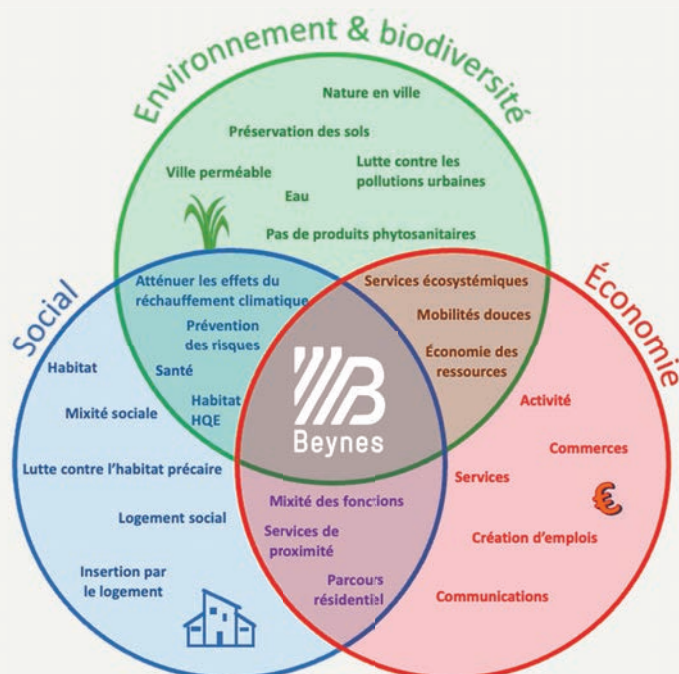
Environnement & biodiversité

Nature en ville

Préservation des sols

Ville perméable

Lutte contre les pollutions urbaines

Eau

Pas de produits phytosanitaires

Social

Économie

Atténuer les effets du réchauffement climatique

Prévention des risques

Santé

Habitat HQE

Services écosystémiques

Mobilités douces

Économie des ressources

Beynes

Habitat

Mixité sociale

Lutte contre l'habitat précaire

Logement social

Insertion par le logement

Mixité des fonctions

Services de proximité

Parcours résidentiel

Activité

Commerces

Services

€

Création d'emplois

Communications